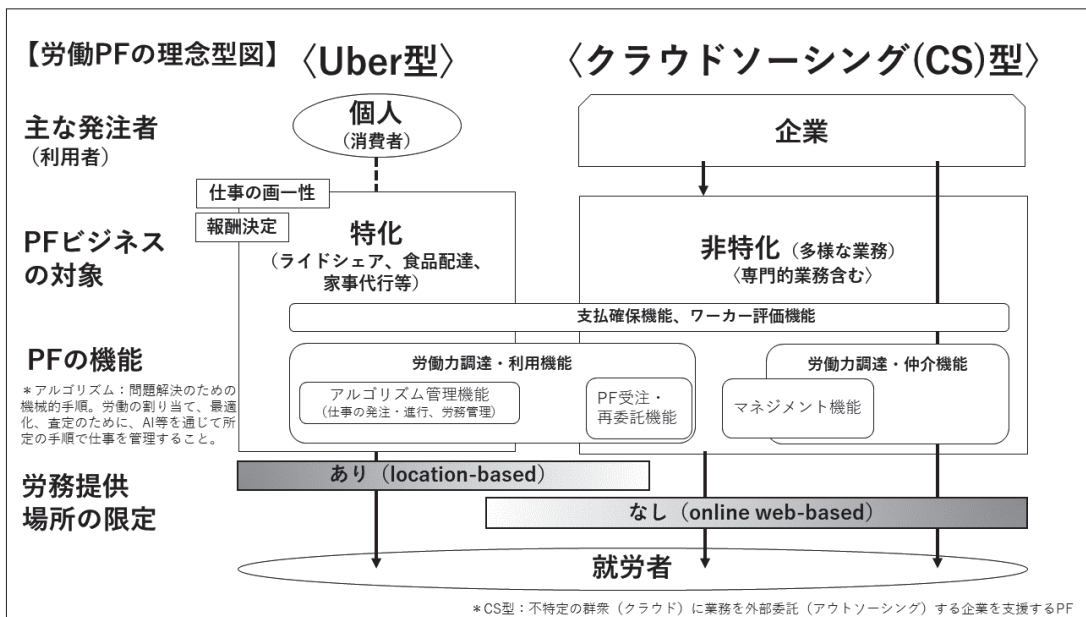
【労働PFの理念型図】〈Uber型〉 〈クラウドソーシング(CS)型〉

主な発注者
(利用者)

個人
(消費者)

企業

仕事の画一性

報酬決定

PFビジネスの対象

特化
(ライドシェア、食品配達、家事代行等)

非特化(多様な業務)
〈専門的業務含む〉

支払確保機能、ワーカー評価機能

PFの機能

＊アルゴリズム：問題解決のための機械的手順。労働の割り当て、最適化、査定のために、AI等を通じて所定の手順で仕事を管理すること。

労働力調達・利用機能

アルゴリズム管理機能
(仕事の発注・進行、労務管理)

PF受注・再委託機能

労働力調達・仲介機能

マネジメント機能

労務提供場所の限定

あり (location-based)

なし (online web-based)

就労者

＊CS型：不特定の群衆（クラウド）に業務を外部委託（アウトソーシング）する企業を支援するPF